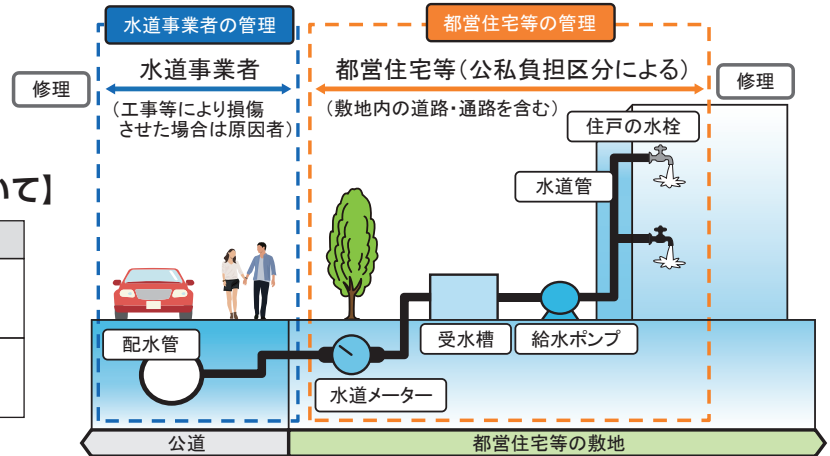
水道事業者の管理

都営住宅等の管理

修理

水道事業者

（工事等により損傷させた場合は原因者）

都営住宅等（公私負担区分による）

（敷地内の道路・通路を含む）

修理

いて】

住戸の水栓

水道管

配水管

受水槽

給水ポンプ

水道メーター

公道

都営住宅等の敷地